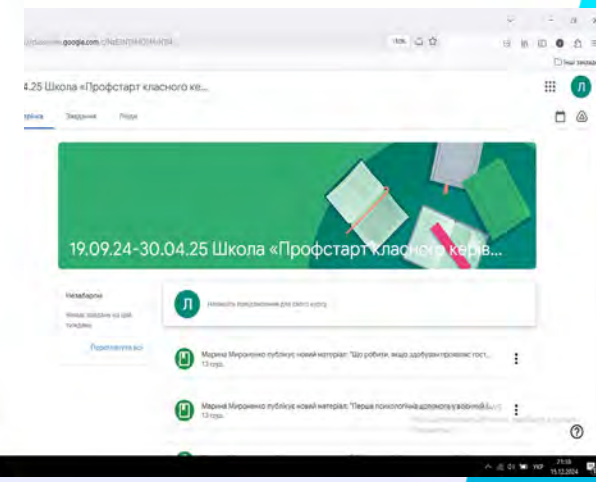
google.com

110%

Інші закладки

.04.25 Школа «Профстарт класного ке...

Л

Стрічка Завдання Люди

19.09.24-30.04.25 Школа «Профстарт класного керів...

Незабаром

Немає завдань на цей тиждень

Переглянути всі

Л

Напишіть повідомлення для свого курсу

Марина Мироненко публікує новий матеріал: "Що робити, якщо здобувач проявляє гост...
13 груд.

Марина Мироненко публікує новий матеріал: "Перша психологічна допомога у воєнний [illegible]
13 груд.

УКР

15.12.2024